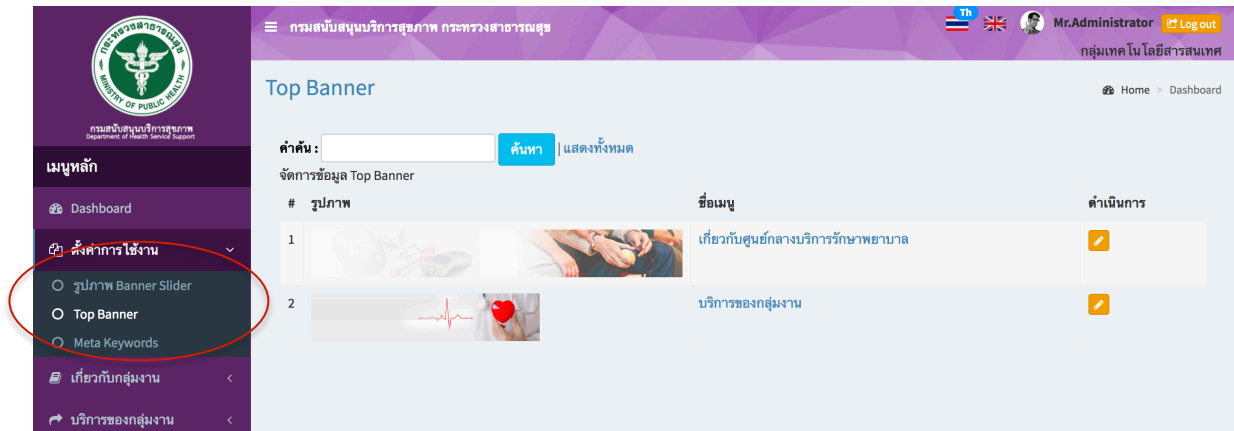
กระทรวงสาธารณสุข
MINISTRY OF PUBLIC HEALTH
กรมสนับสนุนบริการสุขภาพ
Department of Health Service Support

เมนูหลัก
Dashboard
ตั้งค่าการใช้งาน
รูปภาพ Banner Slider
Top Banner
Meta Keywords
เกี่ยวกับกลุ่มงาน
บริการของกลุ่มงาน

กรมสนับสนุนบริการสุขภาพ กระทรวงสาธารณสุข
Th
Mr.Administrator
Log out
กลุ่มเทคโนโลยีสารสนเทศ

Top Banner
Home > Dashboard

คำค้น : ค้นหา | แสดงทั้งหมด
จัดการข้อมูล Top Banner

| # | รูปภาพ | ชื่อเมนู | ดำเนินการ |
|---|---|---|---|
| 1 | | เกี่ยวกับศูนย์กลางบริการรักษาพยาบาล | |
| 2 | | บริการของกลุ่มงาน | |